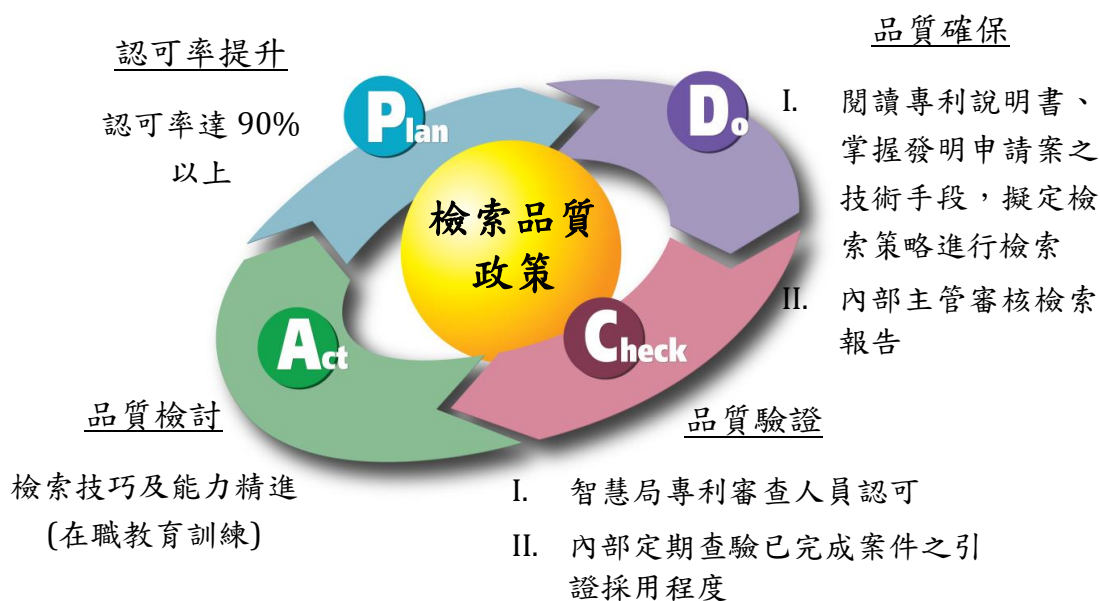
認可率提升

認可率達 90% 以上

Plan

Do

品質確保

I. 閱讀專利說明書、掌握發明申請案之技術手段，擬定檢索策略進行檢索

II. 內部主管審核檢索報告

檢索品質政策

Act

Check

品質檢討

檢索技巧及能力精進 (在職教育訓練)

品質驗證

I. 智慧局專利審查人員認可

II. 內部定期查驗已完成案件之引證採用程度